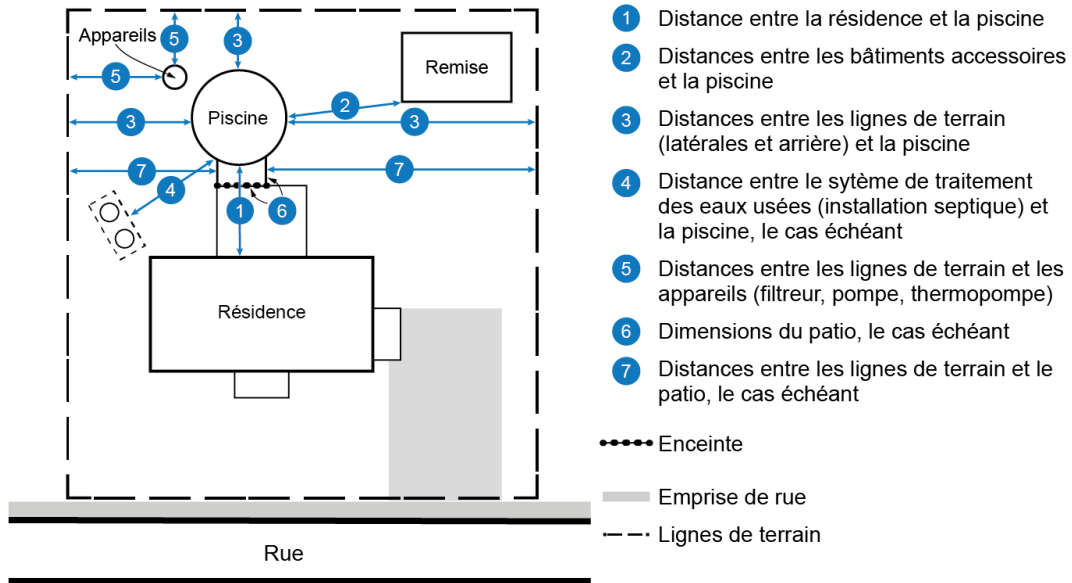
Appareils
5
3
5
Remise
Piscine
2
3
3
7
7
4
1
6
Résidence
Rue

1 Distance entre la résidence et la piscine
2 Distances entre les bâtiments accessoires et la piscine
3 Distances entre les lignes de terrain (latérales et arrière) et la piscine
4 Distance entre le sytème de traitement des eaux usées (installation septique) et la piscine, le cas échéant
5 Distances entre les lignes de terrain et les appareils (filtreur, pompe, thermopompe)
6 Dimensions du patio, le cas échéant
7 Distances entre les lignes de terrain et le patio, le cas échéant

Enceinte
Emprise de rue
Lignes de terrain